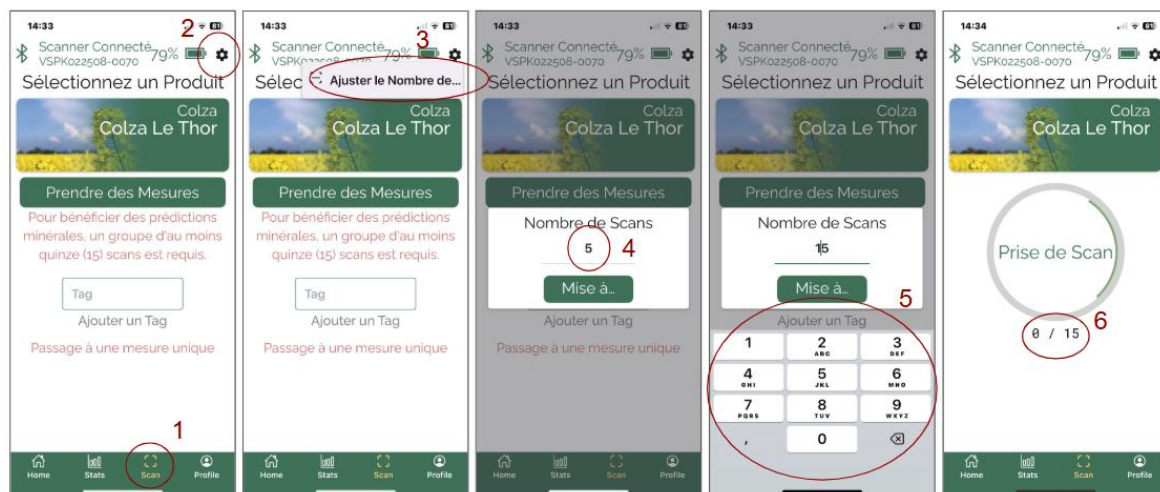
14:33
2
Scanner Connecté VSPK022508-0070 79%
Sélectionnez un Produit
Colza
Colza Le Thor
Prendre des Mesures
Pour bénéficier des prédictions minérales, un groupe d'au moins quinze (15) scans est requis.
Tag
Ajouter un Tag
Passage à une mesure unique
1
Home Stats Scan Profile

14:33
Scanner Connecté VSPK022508-0070 79%
3
Sélec
Ajuster le Nombre de...
Colza
Colza Le Thor
Prendre des Mesures
Pour bénéficier des prédictions minérales, un groupe d'au moins quinze (15) scans est requis.
Tag
Ajouter un Tag
Passage à une mesure unique
Home Stats Scan Profile

14:33
Scanner Connecté VSPK022508-0070 79%
Sélectionnez un Produit
Colza
Colza Le Thor
Prendre des Mesures
Nombre de Scans
5
4
Mise à...
Ajouter un Tag
Passage à une mesure unique
Home Stats Scan Profile

14:33
Scanner Connecté VSPK022508-0070 79%
Sélectionnez un Produit
Colza
Colza Le Thor
Prendre des Mesures
Nombre de Scans
15
Mise à...
5
Ajouter un Tag
1
2 ABC
3 DEF
4 GHI
5 JKL
6 MNO
7 PQRS
8 TUV
9 WXYZ
,
0

14:34
Scanner Connecté VSPK022508-0070 79%
Sélectionnez un Produit
Colza
Colza Le Thor
Prise de Scan
0 / 15
6
Home Stats Scan Profile